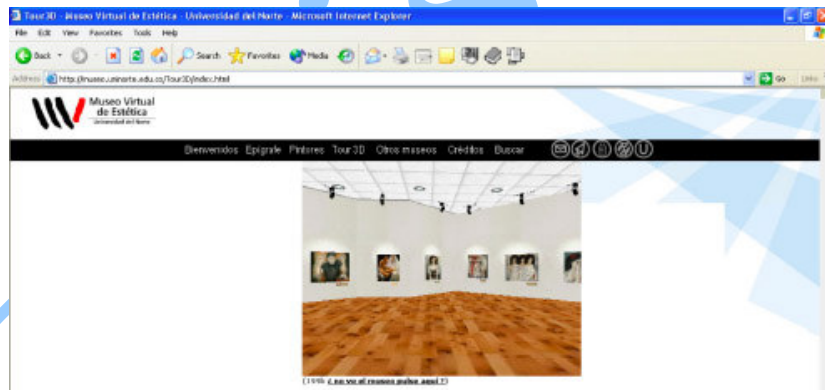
Tour3D - Museo Virtual de Estética - Universidad del Norte - Microsoft Internet Explorer

File Edit View Favorites Tools Help

Back Search Favorites Media

Address http://museo.uninorte.edu.co/Tour3D/index.html Go Links

Museo Virtual de Estética Universidad del Norte

Bienvenidos Epígrafe Pintores Tour3D Otros museos Créditos Buscar

(1996 ¿no ve el museo pulse aquí ?)